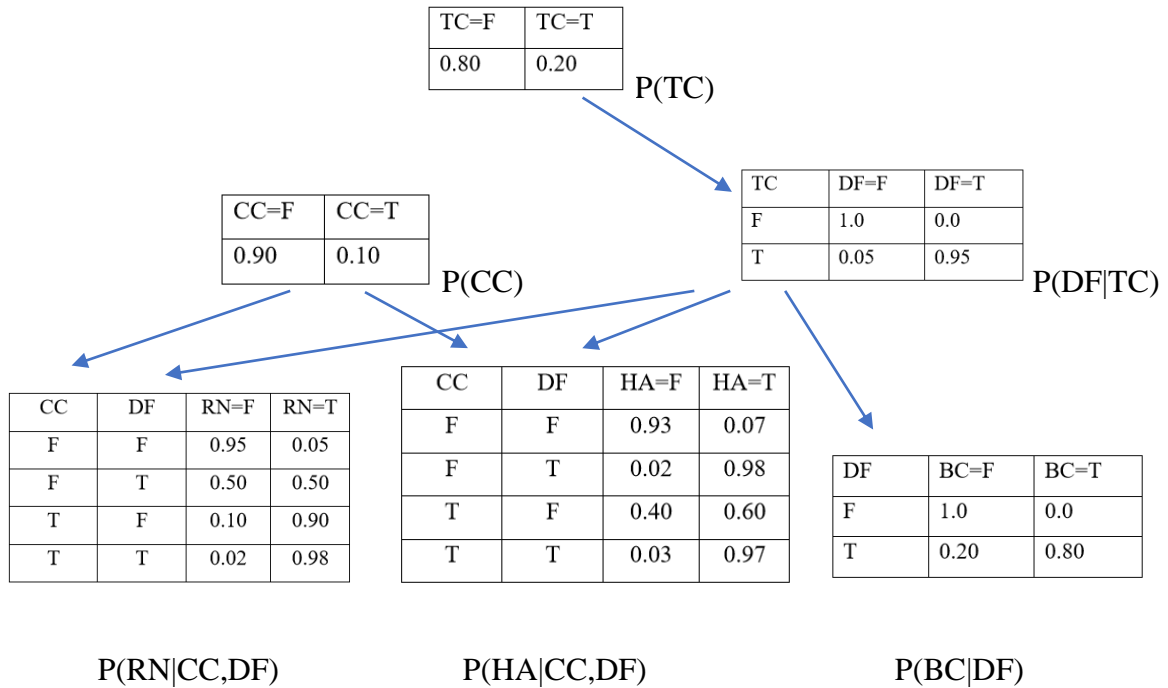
| TC=F | TC=T |
|---|---|
| 0.80 | 0.20 |

P(TC)

| CC=F | CC=T |
|---|---|
| 0.90 | 0.10 |

P(CC)

| TC | DF=F | DF=T |
|---|---|---|
| F | 1.0 | 0.0 |
| T | 0.05 | 0.95 |

P(DF|TC)

| CC | DF | RN=F | RN=T |
|---|---|---|---|
| F | F | 0.95 | 0.05 |
| F | T | 0.50 | 0.50 |
| T | F | 0.10 | 0.90 |
| T | T | 0.02 | 0.98 |

P(RN|CC,DF)

| CC | DF | HA=F | HA=T |
|---|---|---|---|
| F | F | 0.93 | 0.07 |
| F | T | 0.02 | 0.98 |
| T | F | 0.40 | 0.60 |
| T | T | 0.03 | 0.97 |

P(HA|CC,DF)

| DF | BC=F | BC=T |
|---|---|---|
| F | 1.0 | 0.0 |
| T | 0.20 | 0.80 |

P(BC|DF)